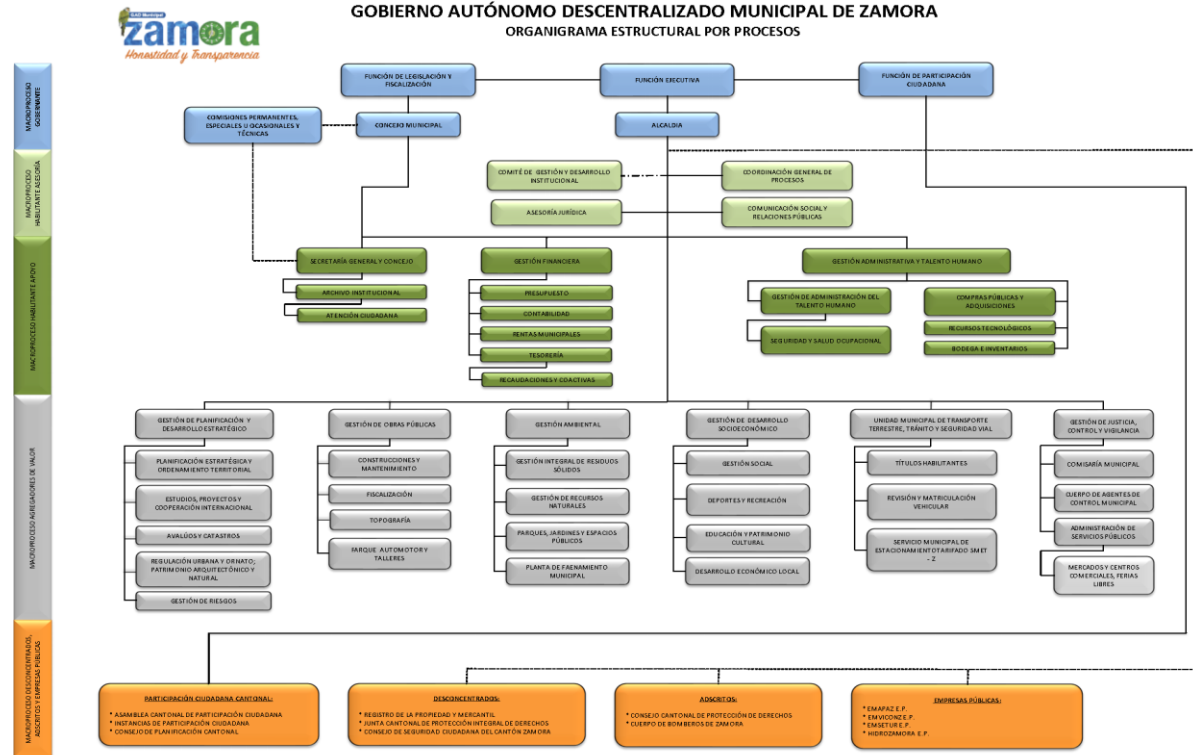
GAD Municipal
zamora
Honestidad y Transparencia

GOBIERNO AUTÓNOMO DESCENTRALIZADO MUNICIPAL DE ZAMORA
ORGANIGRAMA ESTRUCTURAL POR PROCESOS

MACROPROCESO GOBERNANTE

MACROPROCESO HABILITANTE ASESORÍA

MACROPROCESO HABILITANTE APOYO

MACROPROCESO AGREGADORES DE VALOR

MACROPROCESO DESCONCENTRADOS, ADSCRITOS Y EMPRESAS PÚBLICAS

FUNCIÓN DE LEGISLACIÓN Y FISCALIZACIÓN

FUNCIÓN EJECUTIVA

FUNCIÓN DE PARTICIPACIÓN CIUDADANA

COMISIONES PERMANENTES, ESPECIALES U OCASIONALES Y TÉCNICAS

CONCEJO MUNICIPAL

ALCALDÍA

COMITÉ DE GESTIÓN Y DESARROLLO INSTITUCIONAL

COORDINACIÓN GENERAL DE PROCESOS

ASESORÍA JURÍDICA

COMUNICACIÓN SOCIAL Y RELACIONES PÚBLICAS

SECRETARÍA GENERAL Y CONCEJO
ARCHIVO INSTITUCIONAL
ATENCIÓN CIUDADANA

GESTIÓN FINANCIERA
PRESUPUESTO
CONTABILIDAD
RENTAS MUNICIPALES
TESORERÍA
RECAUDACIONES Y COACTIVAS

GESTIÓN ADMINISTRATIVA Y TALENTO HUMANO
GESTIÓN DE ADMINISTRACIÓN DEL TALENTO HUMANO
SEGURIDAD Y SALUD OCUPACIONAL
COMPRAS PÚBLICAS Y ADQUISICIONES
RECURSOS TECNOLÓGICOS
BODEGA E INVENTARIOS

GESTIÓN DE PLANIFICACIÓN Y DESARROLLO ESTRATÉGICO
PLANIFICACIÓN ESTRATÉGICA Y ORDENAMIENTO TERRITORIAL
ESTUDIOS, PROYECTOS Y COOPERACIÓN INTERNACIONAL
AVALÚOS Y CATASTROS
REGULACIÓN URBANA Y ORNATO; PATRIMONIO ARQUITECTÓNICO Y NATURAL
GESTIÓN DE RIESGOS

GESTIÓN DE OBRAS PÚBLICAS
CONSTRUCCIONES Y MANTENIMIENTO
FISCALIZACIÓN
TOPOGRAFÍA
PARQUE AUTOMOTOR Y TALLERES

GESTIÓN AMBIENTAL
GESTIÓN INTEGRAL DE RESIDUOS SÓLIDOS
GESTIÓN DE RECURSOS NATURALES
PARQUES, JARDINES Y ESPACIOS PÚBLICOS
PLANTA DE FAENAMIENTO MUNICIPAL

GESTIÓN DE DESARROLLO SOCIOECONÓMICO
GESTIÓN SOCIAL
DEPORTES Y RECREACIÓN
EDUCACIÓN Y PATRIMONIO CULTURAL
DESARROLLO ECONÓMICO LOCAL

UNIDAD MUNICIPAL DE TRANSPORTE TERRESTRE, TRÁNITO Y SEGURIDAD VIAL
TÍTULOS HABILITANTES
REVISIÓN Y MATRICULACIÓN VEHICULAR
SERVICIO MUNICIPAL DE ESTACIONAMIENTO TARIFADO SMET - Z

GESTIÓN DE JUSTICIA, CONTROL Y VIGILANCIA
COMISARÍA MUNICIPAL
CUERPO DE AGENTES DE CONTROL MUNICIPAL
ADMINISTRACIÓN DE SERVICIOS PÚBLICOS
MERCADOS Y CENTROS COMERCIALES, FERIAS LIBRES

PARTICIPACIÓN CIUDADANA CANTONAL:
* ASAMBLEA CANTONAL DE PARTICIPACIÓN CIUDADANA
* INSTANCIAS DE PARTICIPACIÓN CIUDADANA
* CONSEJO DE PLANIFICACIÓN CANTONAL

DESCONCENTRADOS:
* REGISTRO DE LA PROPIEDAD Y MERCANTIL
* JUNTA CANTONAL DE PROTECCIÓN INTEGRAL DE DERECHOS
* CONSEJO DE SEGURIDAD CIUDADANA DEL CANTÓN ZAMORA

ADSCRITOS:
* CONSEJO CANTONAL DE PROTECCIÓN DE DERECHOS
* CUERPO DE BOMBEROS DE ZAMORA

EMPRESAS PÚBLICAS:
* EMAPAZ E.P.
* EMVICONZ E.P.
* EMSETUR E.P.
* HIDROZAMORA E.P.